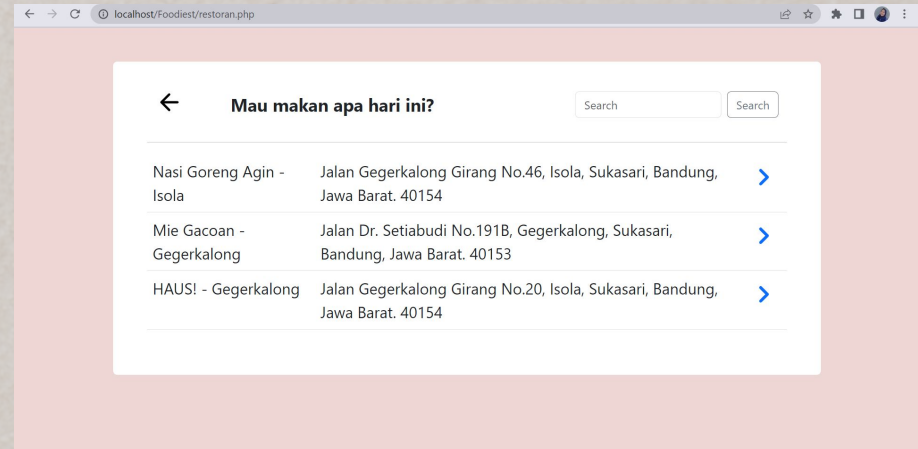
localhost/Foodiest/restoran.php

Mau makan apa hari ini?

Search

Search

| | |
|---|---|
| Nasi Goreng Agin - Isola | Jalan Gegerkalong Girang No.46, Isola, Sukasari, Bandung, Jawa Barat. 40154 |
| Mie Gacoan - Gegerkalong | Jalan Dr. Setiabudi No.191B, Gegerkalong, Sukasari, Bandung, Jawa Barat. 40153 |
| HAUS! - Gegerkalong | Jalan Gegerkalong Girang No.20, Isola, Sukasari, Bandung, Jawa Barat. 40154 |